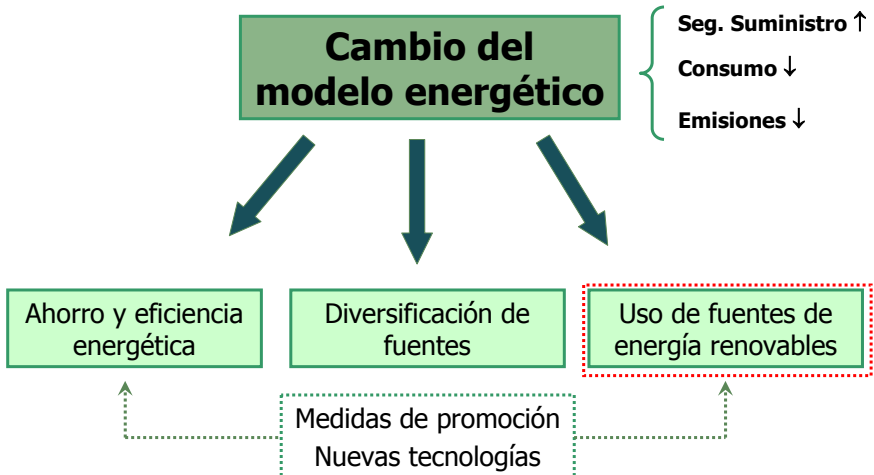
Cambio del modelo energético

Seg. Suministro ↑
Consumo ↓
Emisiones ↓

Ahorro y eficiencia energética

Diversificación de fuentes

Uso de fuentes de energía renovables

Medidas de promoción
Nuevas tecnologías